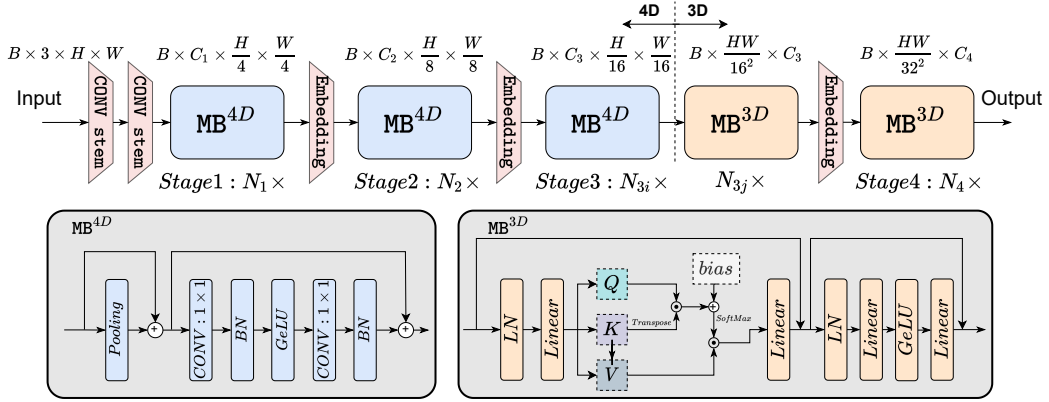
4D 3D

$B \times 3 \times H \times W$ $B \times C_1 \times \frac{H}{4} \times \frac{W}{4}$ $B \times C_2 \times \frac{H}{8} \times \frac{W}{8}$ $B \times C_3 \times \frac{H}{16} \times \frac{W}{16}$ $B \times \frac{HW}{16^2} \times C_3$ $B \times \frac{HW}{32^2} \times C_4$

Input CONV stem CONV stem $\text{MB}^{4D}$ Embedding $\text{MB}^{4D}$ Embedding $\text{MB}^{4D}$ $\text{MB}^{3D}$ Embedding $\text{MB}^{3D}$ Output

$Stage1 : N_1 \times$ $Stage2 : N_2 \times$ $Stage3 : N_{3i} \times$ $N_{3j} \times$ $Stage4 : N_4 \times$

$\text{MB}^{4D}$

$Pooling$ + $CONV : 1 \times 1$ $BN$ $GeLU$ $CONV : 1 \times 1$ $BN$ +

$\text{MB}^{3D}$

$LN$ $Linear$ $Q$ $K$ $V$ $Transpose$ $bias$ $SoftMax$ $Linear$ $LN$ $Linear$ $GeLU$ $Linear$